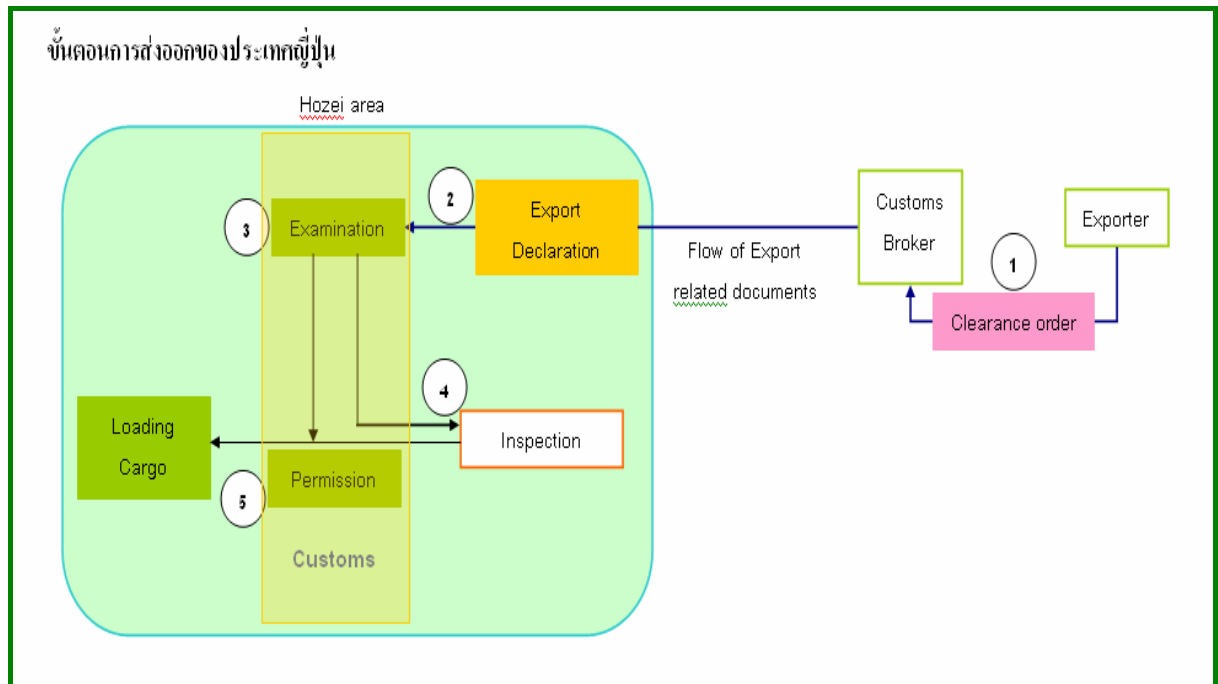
ขั้นตอนการส่งออกของประเทศญี่ปุ่น

Hozei area

2

Export Declaration

3

Examination

Customs Broker

Exporter

1

Flow of Export related documents

Clearance order

4

Loading Cargo

Inspection

Permission

5

Customs